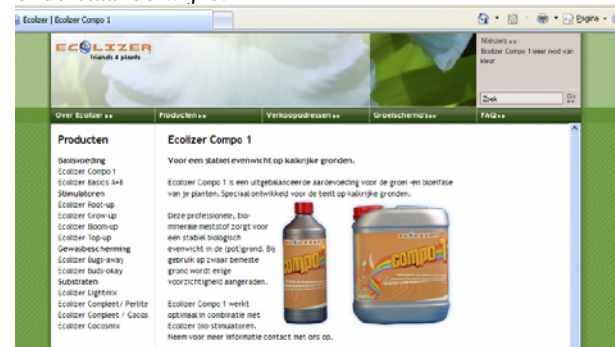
Ecolizer | Ecolizer Compo 1

Pagina

ECOLIZER
friends 4 plants

Nieuws ››
Ecolizer Compo 1 weer rood van kleur

Zoek
Go

Over Ecolizer ›› Producten ›› Verkoopadressen ›› Groeischema's ›› FAQ ››

Producten

Basisvoeding
Ecolizer Compo 1
Ecolizer Basics A+B
Stimulatoren
Ecolizer Root-up
Ecolizer Grow-up
Ecolizer Bloom-up
Ecolizer Top-up
Gewasbescherming
Ecolizer Bugs-away
Ecolizer Buds-okay
Substraten
Ecolizer Lightmix
Ecolizer Compleet / Perlite
Ecolizer Compleet / Cocos
Ecolizer Cocosmix

Ecolizer Compo 1

Voor een stabiel evenwicht op kalkrijke gronden.

Ecolizer Compo 1 is een uitgebalanceerde aardevoeding voor de groei- en bloeifase van je planten. Speciaal ontwikkeld voor de teelt op kalkrijke gronden.

Deze professionele, bio-minerale meststof zorgt voor een stabiel biologisch evenwicht in de (pot)grond. Bij gebruik op zwaar bemeste grond wordt enige voorzichtigheid aangeraden.

Ecolizer Compo 1 werkt optimaal in combinatie met Ecolizer bio-stimulatoren. Neem voor meer informatie contact met ons op.

compo-1
compo-1